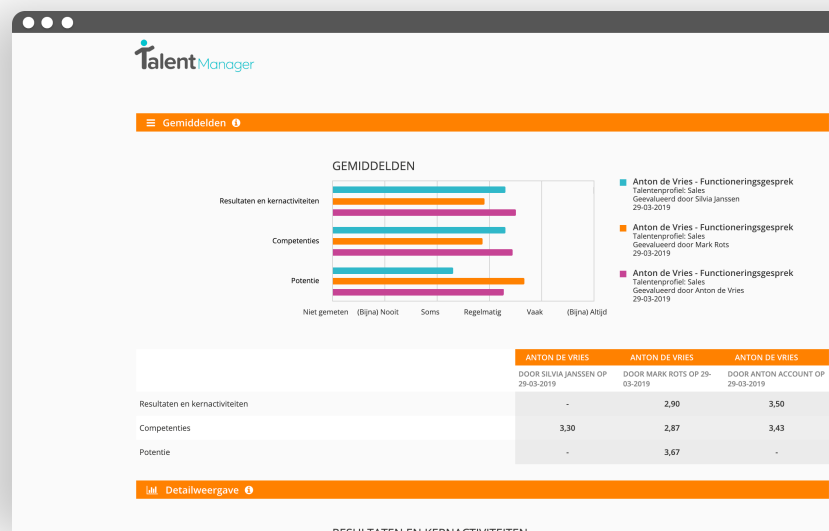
Talent Manager

Gemiddelden

GEMIDDELDEN

Resultaten en kernactiviteiten

Competenties

Potentie

Niet gemeten (Bijna) Nooit Soms Regelmatig Vaak (Bijna) Altijd

Anton de Vries - Functioneringsgesprek
Talentenprofiel: Sales
Geevalueerd door Silvia Janssen
29-03-2019

Anton de Vries - Functioneringsgesprek
Talentenprofiel: Sales
Geevalueerd door Mark Rots
29-03-2019

Anton de Vries - Functioneringsgesprek
Talentenprofiel: Sales
Geevalueerd door Anton de Vries
29-03-2019

| | ANTON DE VRIES | ANTON DE VRIES | ANTON DE VRIES |
|---|---|---|---|
| | DOOR SILVIA JANSSEN OP 29-03-2019 | DOOR MARK ROTS OP 29-03-2019 | DOOR ANTON ACCOUNT OP 29-03-2019 |
| Resultaten en kernactiviteiten | - | 2,90 | 3,50 |
| Competenties | 3,30 | 2,87 | 3,43 |
| Potentie | - | 3,67 | - |

Detailweergave

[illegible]